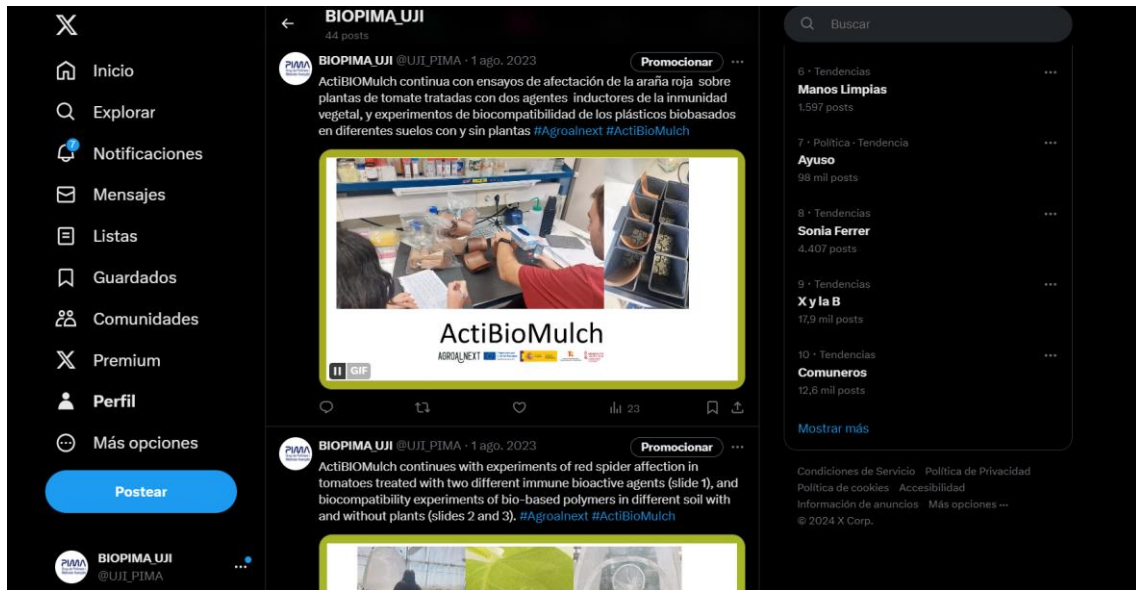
Inicio
Explorar
7
Notificaciones
Mensajes
Listas
Guardados
Comunidades
Premium
Perfil
Más opciones
Postear

BIOPIMA_UJI
@UJI_PIMA

BIOPIMA_UJI
44 posts

BIOPIMA_UJI @UJI_PIMA · 1 ago. 2023
Promocionar
ActiBIOMulch continua con ensayos de afectación de la araña roja sobre plantas de tomate tratadas con dos agentes inductores de la inmunidad vegetal, y experimentos de biocompatibilidad de los plásticos biobasados en diferentes suelos con y sin plantas #Agroalnext #ActiBioMulch

ActiBioMulch
AGROALNEXT
GIF

23

BIOPIMA_UJI @UJI_PIMA · 1 ago. 2023
Promocionar
ActiBIOMulch continues with experiments of red spider affection in tomatoes treated with two different immune bioactive agents (slide 1), and biocompatibility experiments of bio-based polymers in different soil with and without plants (slides 2 and 3). #Agroalnext #ActiBioMulch

Buscar

6 · Tendencias
Manos Limpias
1.597 posts

7 · Política · Tendencia
Ayuso
98 mil posts

8 · Tendencias
Sonia Ferrer
4.407 posts

9 · Tendencias
X y la B
17,9 mil posts

10 · Tendencias
Comuneros
12,6 mil posts

Mostrar más

Condiciones de Servicio Política de Privacidad Política de cookies Accesibilidad Información de anuncios Más opciones ···
© 2024 X Corp.